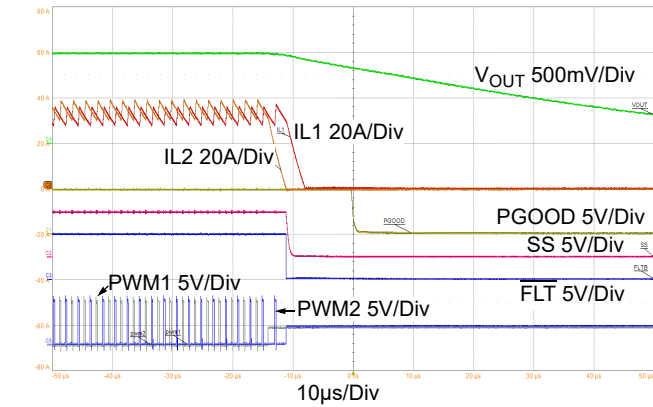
80 A

60 A

40 A

20 A

0 A

-20 A

-40 A

-60 A

-80 A

$V_{OUT}$ 500mV/Div

VOUT

IL1 20A/Div

IL1

IL2 20A/Div

IL2

PGOOD 5V/Div

PGOOD

SS 5V/Div

SS

FLT 5V/Div

FLTB

PWM1 5V/Div

PWM2 5V/Div

pwm2

pwm1

-50 µs -40 µs -30 µs -20 µs -10 µs 0 s 10 µs 20 µs 30 µs 40 µs 50 µs

10µs/Div